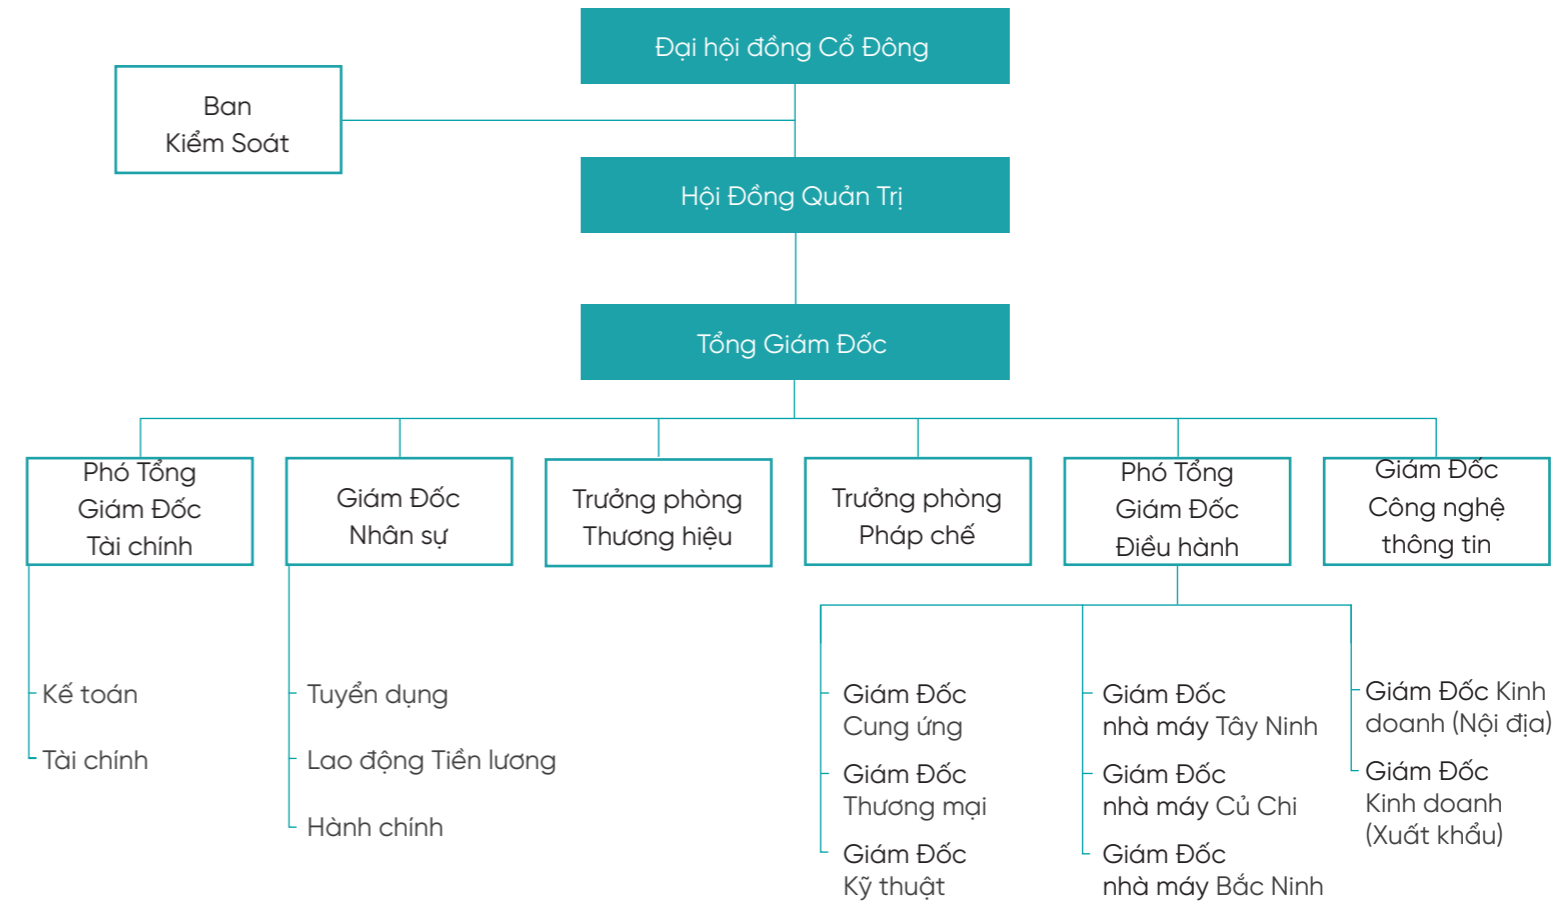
Đại hội đồng Cổ Đông

Ban Kiểm Soát

Hội Đồng Quản Trị

Tổng Giám Đốc

Phó Tổng Giám Đốc Tài chính

Giám Đốc Nhân sự

Trưởng phòng Thương hiệu

Trưởng phòng Pháp chế

Phó Tổng Giám Đốc Điều hành

Giám Đốc Công nghệ thông tin

Kế toán

Tài chính

Tuyển dụng

Lao động Tiền lương

Hành chính

Giám Đốc Cung ứng

Giám Đốc Thương mại

Giám Đốc Kỹ thuật

Giám Đốc nhà máy Tây Ninh

Giám Đốc nhà máy Củ Chi

Giám Đốc nhà máy Bắc Ninh

Giám Đốc Kinh doanh (Nội địa)

Giám Đốc Kinh doanh (Xuất khẩu)